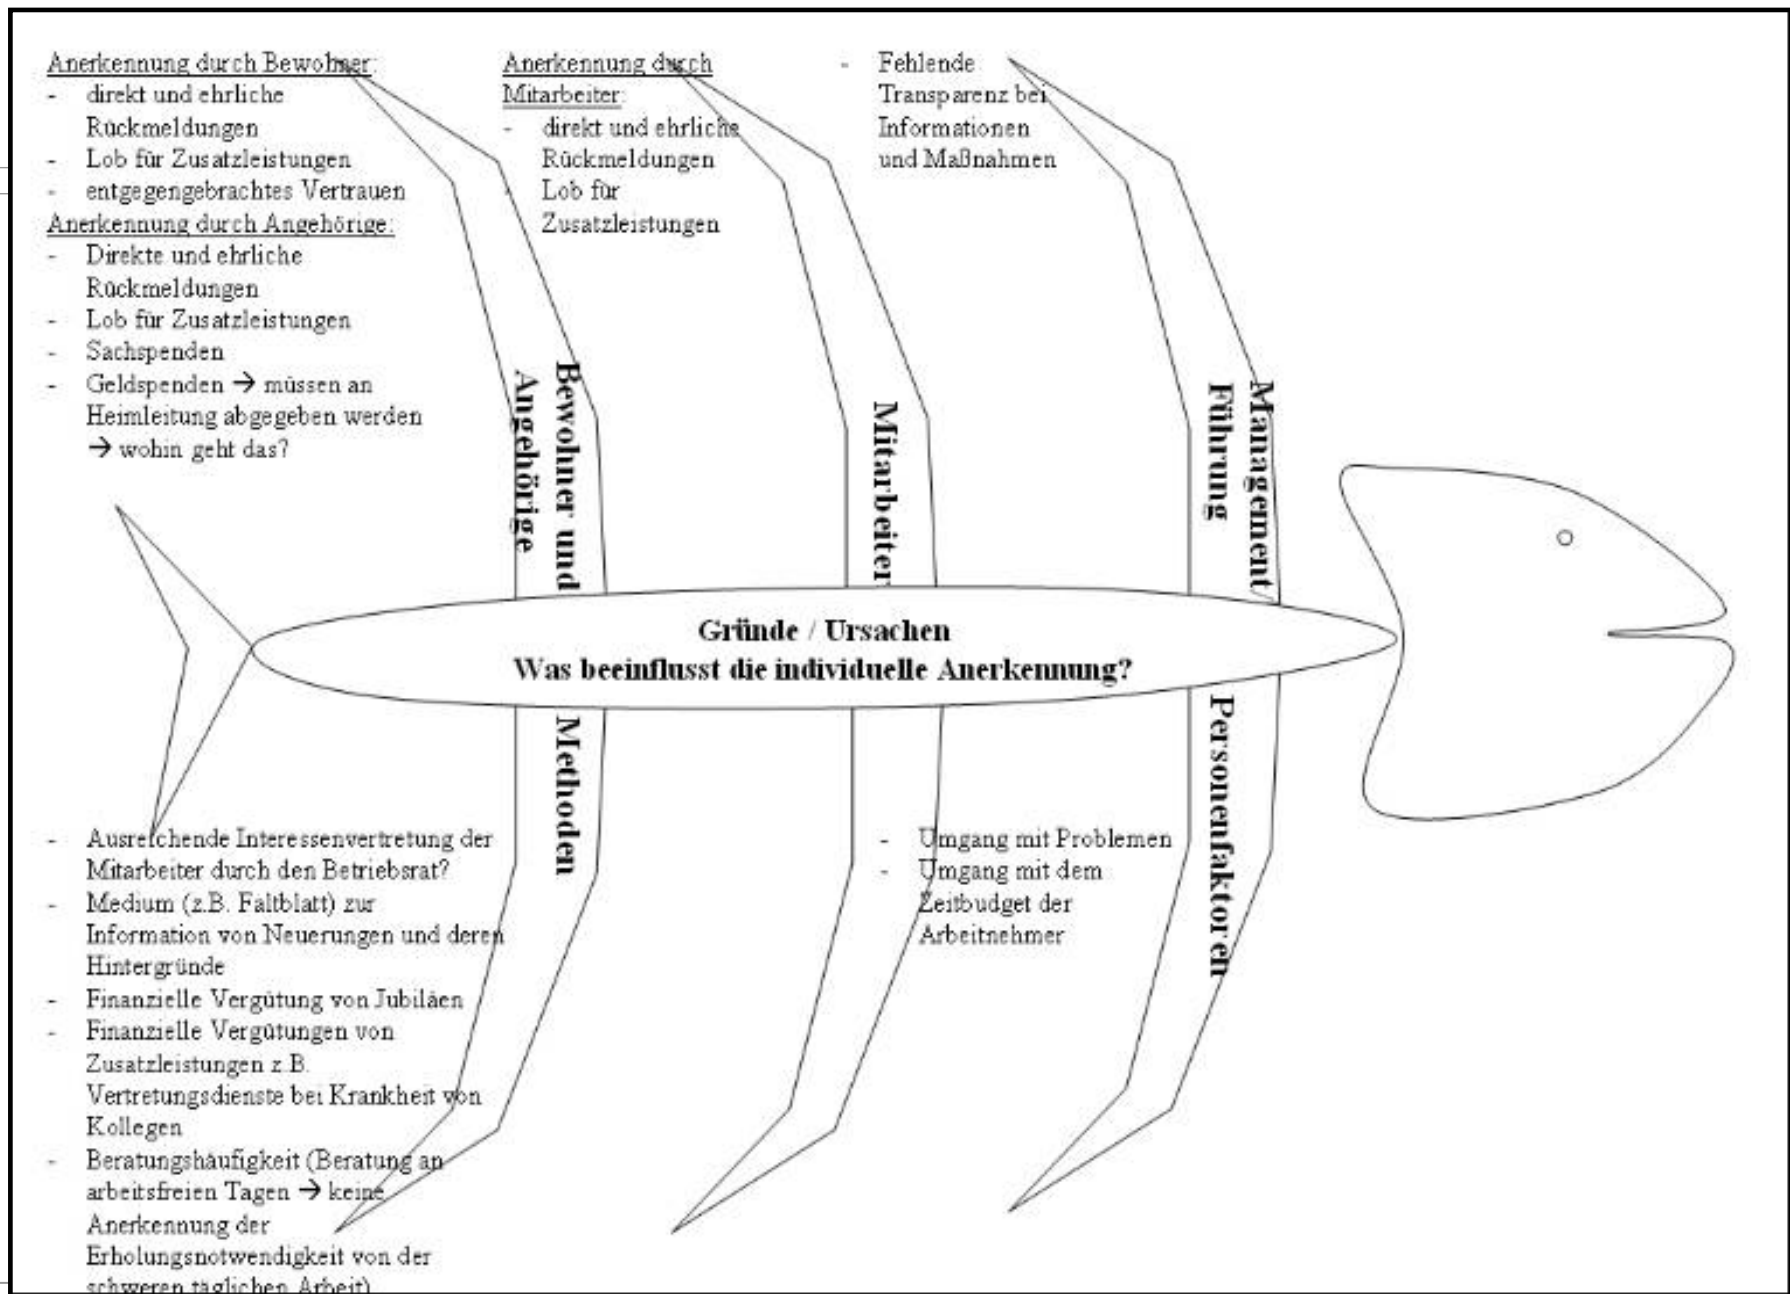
Anerkennung durch Bewohner:
- direkt und ehrliche Rückmeldungen
- Lob für Zusatzleistungen
- entgegengebrachtes Vertrauen

Anerkennung durch Angehörige:
- Direkte und ehrliche Rückmeldungen
- Lob für Zusatzleistungen
- Sachspenden
- Geldspenden → müssen an Heimleitung abgegeben werden → wohin geht das?

Anerkennung durch Mitarbeiter:
- direkt und ehrliche Rückmeldungen
- Lob für Zusatzleistungen

- Fehlende Transparenz bei Informationen und Maßnahmen

Bewohner und Angehörige

Mitarbeiter

Management/ Führung

Gründe / Ursachen
Was beeinflusst die individuelle Anerkennung?

Methoden

Personenfaktoren

- Ausreichende Interessenvertretung der Mitarbeiter durch den Betriebsrat?
- Medium (z.B. Faltblatt) zur Information von Neuerungen und deren Hintergründe
- Finanzielle Vergütung von Jubiläen
- Finanzielle Vergütungen von Zusatzleistungen z.B. Vertretungsdienste bei Krankheit von Kollegen
- Beratungshäufigkeit (Beratung an arbeitsfreien Tagen → keine Anerkennung der Erholungsnotwendigkeit von der schweren täglichen Arbeit)

- Umgang mit Problemen
- Umgang mit dem Zeitbudget der Arbeitnehmer